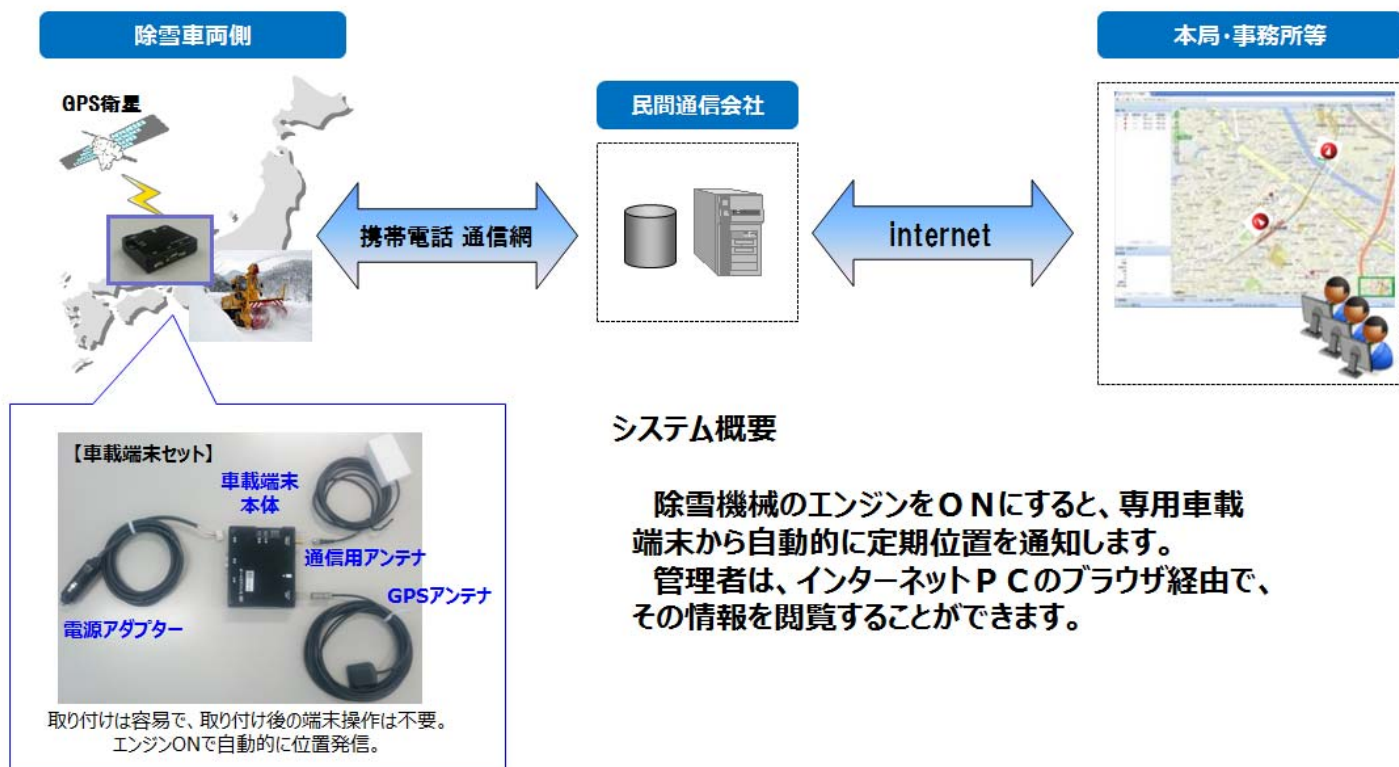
除雪車両側

GPS衛星

携帯電話 通信網

民間通信会社

internet

本局・事務所等

【車載端末セット】

車載端末本体

通信用アンテナ

GPSアンテナ

電源アダプター

取り付けは容易で、取り付け後の端末操作は不要。エンジンONで自動的に位置発信。

システム概要

除雪機械のエンジンをＯＮにすると、専用車載端末から自動的に定期位置を通知します。

管理者は、インターネットＰＣのブラウザ経由で、その情報を閲覧することができます。